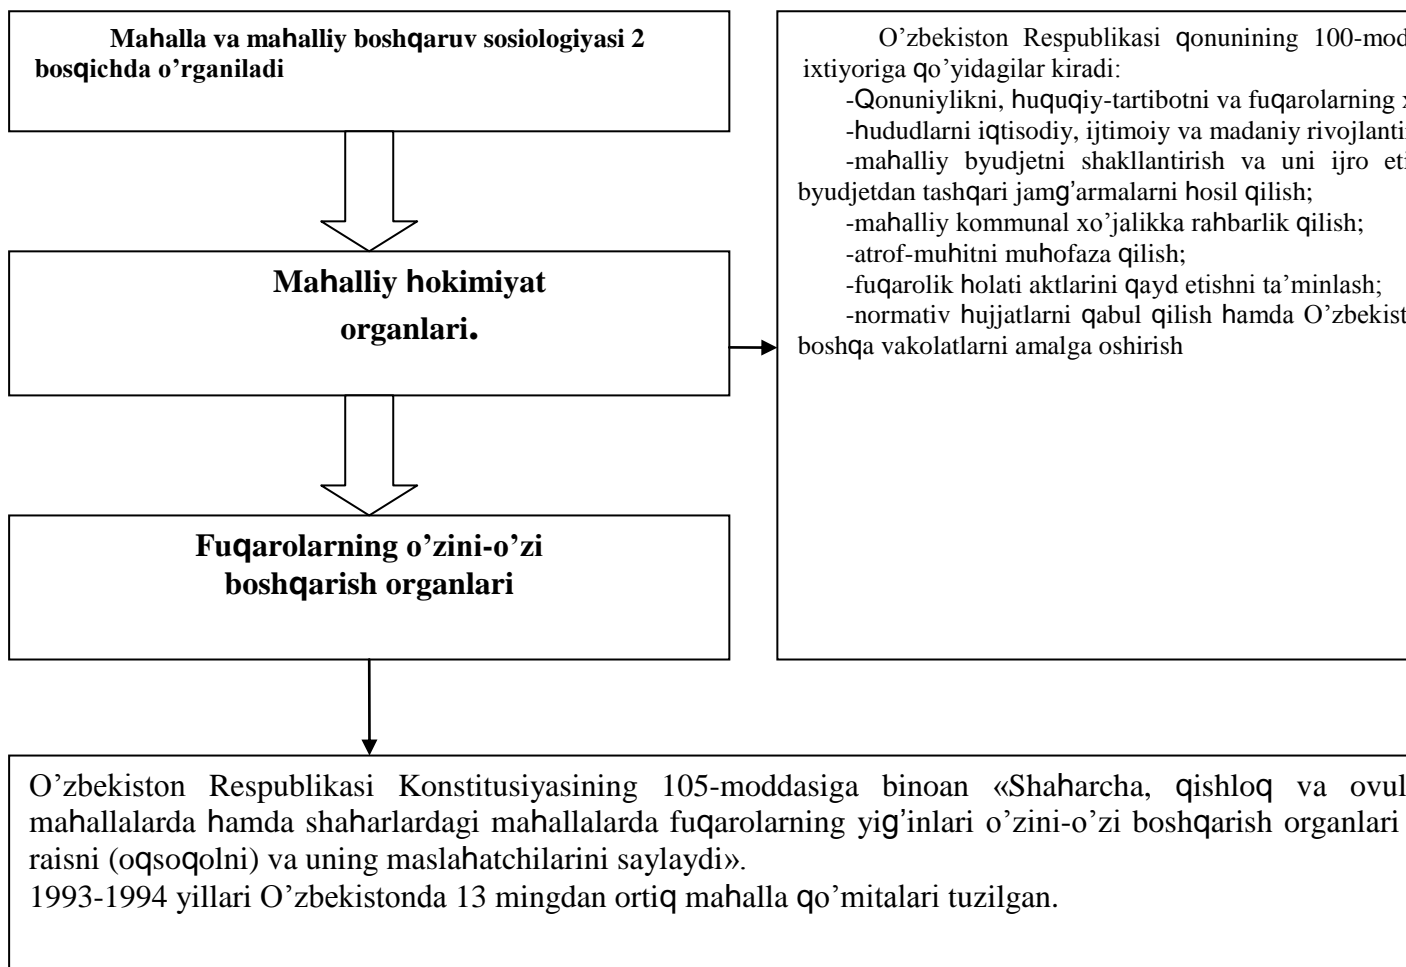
Mahalla va mahalliy boshqaruv sosiologiyasi 2 bosqichda o'rganiladi

Mahalliy hokimiyat organlari.

Fuqarolarning o'zini-o'zi boshqarish organlari

O'zbekiston Respublikasi qonunining 100-mod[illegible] ixtiyoriga qo'yidagilar kiradi:
-Qonuniylikni, huquqiy-tartibotni va fuqarolarning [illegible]
-hududlarni iqtisodiy, ijtimoiy va madaniy rivojlanti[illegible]
-mahalliy byudjetni shakllantirish va uni ijro eti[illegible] byudjetdan tashqari jamg'armalarni hosil qilish;
-mahalliy kommunal xo'jalikka rahbarlik qilish;
-atrof-muhitni muhofaza qilish;
-fuqarolik holati aktlarini qayd etishni ta'minlash;
-normativ hujjatlarni qabul qilish hamda O'zbekist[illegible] boshqa vakolatlarni amalga oshirish

O'zbekiston Respublikasi Konstitusiyasining 105-moddasiga binoan «Shaharcha, qishloq va ovul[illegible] mahallalarda hamda shaharlardagi mahallalarda fuqarolarning yig'inlari o'zini-o'zi boshqarish organlari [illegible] raisni (oqsoqolni) va uning maslahatchilarini saylaydi».
1993-1994 yillari O'zbekistonda 13 mingdan ortiq mahalla qo'mitalari tuzilgan.